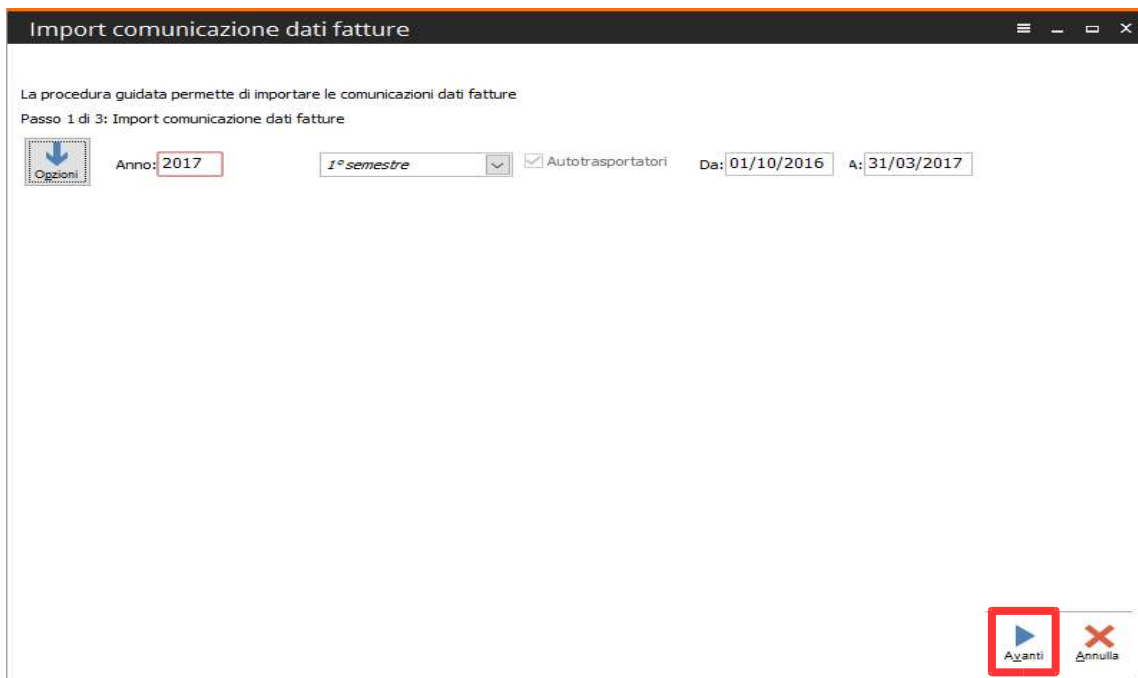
Import comunicazione dati fatture

La procedura guidata permette di importare le comunicazioni dati fatture
Passo 1 di 3: Import comunicazione dati fatture

Opzioni

Anno: 2017

1° semestre

Autotrasportatori

Da: 01/10/2016

A: 31/03/2017

Avanti

Annulla